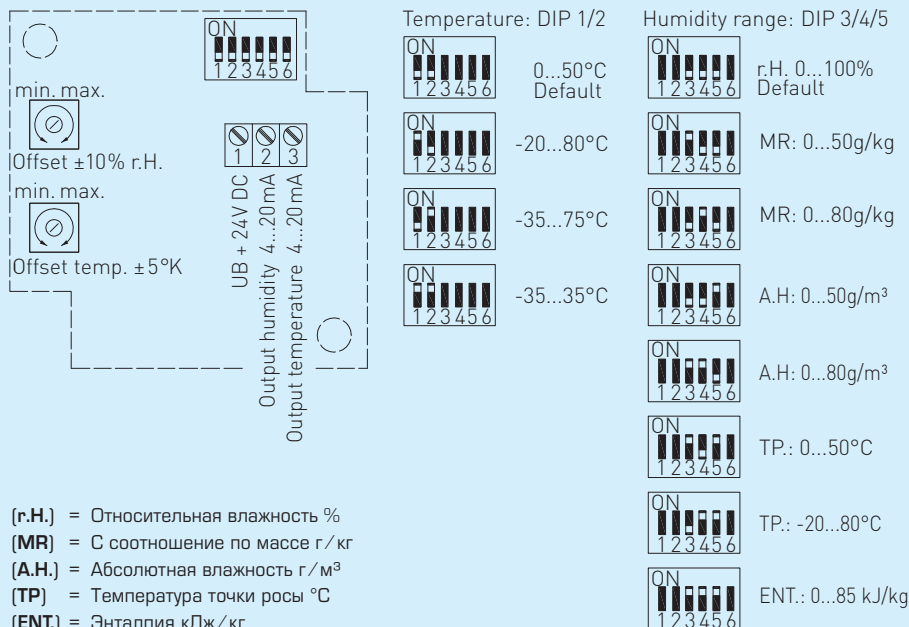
ON
123456

min. max.
Offset ±10% r.H.
min. max.
Offset temp. ±5°K

1 2 3
UB + 24V DC
Output humidity 4...20mA
Output temperature 4...20mA

Temperature: DIP 1/2

ON
123456
0...50°C
Default

ON
123456
-20...80°C

ON
123456
-35...75°C

ON
123456
-35...35°C

Humidity range: DIP 3/4/5

ON
123456
r.H. 0...100%
Default

ON
123456
MR: 0...50g/kg

ON
123456
MR: 0...80g/kg

ON
123456
A.H: 0...50g/m³

ON
123456
A.H: 0...80g/m³

ON
123456
TP.: 0...50°C

ON
123456
TP.: -20...80°C

ON
123456
ENT.: 0...85 kJ/kg

(r.H.) = Относительная влажность %
(MR) = С соотношение по массе г/кг
(A.H.) = Абсолютная влажность г/м³
(TP) = Температура точки росы °C
(ENT.) = Энталпия кДж/кг